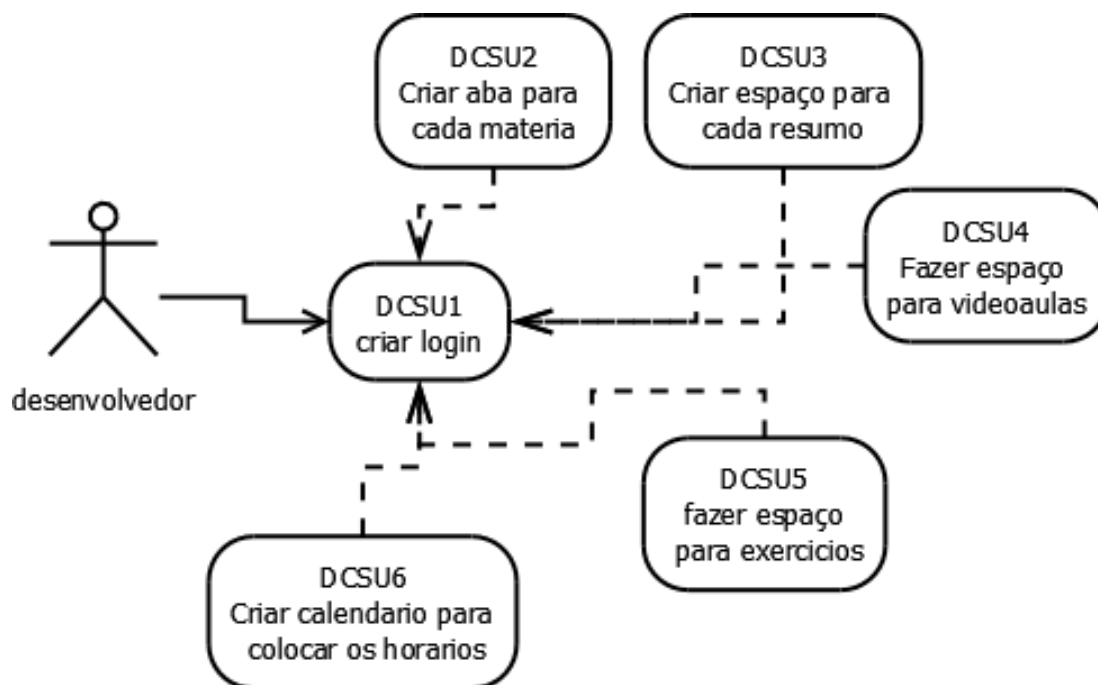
DCSU2
Criar aba para cada materia

DCSU3
Criar espaço para cada resumo

DCSU4
Fazer espaço para videoaulas

DCSU1
criar login

desenvolvedor

DCSU5
fazer espaço para exercicios

DCSU6
Criar calendario para colocar os horarios